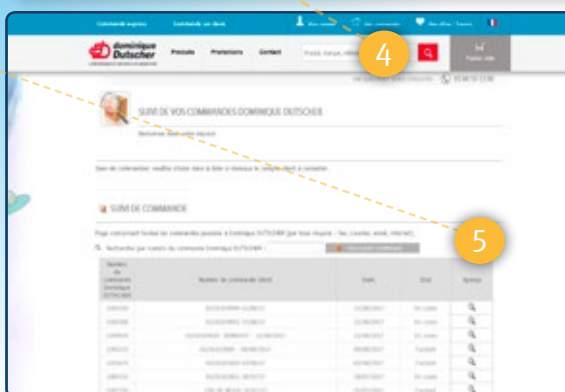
Commande express Commande sur devis

dominique Dutscher

Produits Promotions Contact

4

5

SUIVI DE VOS COMMANDES DOMINIQUE DUTSCHER

SUIVI DE COMMANDE

Numéro de commande Dominique DUTSCHER

Numéro de commande client

Date

Etat